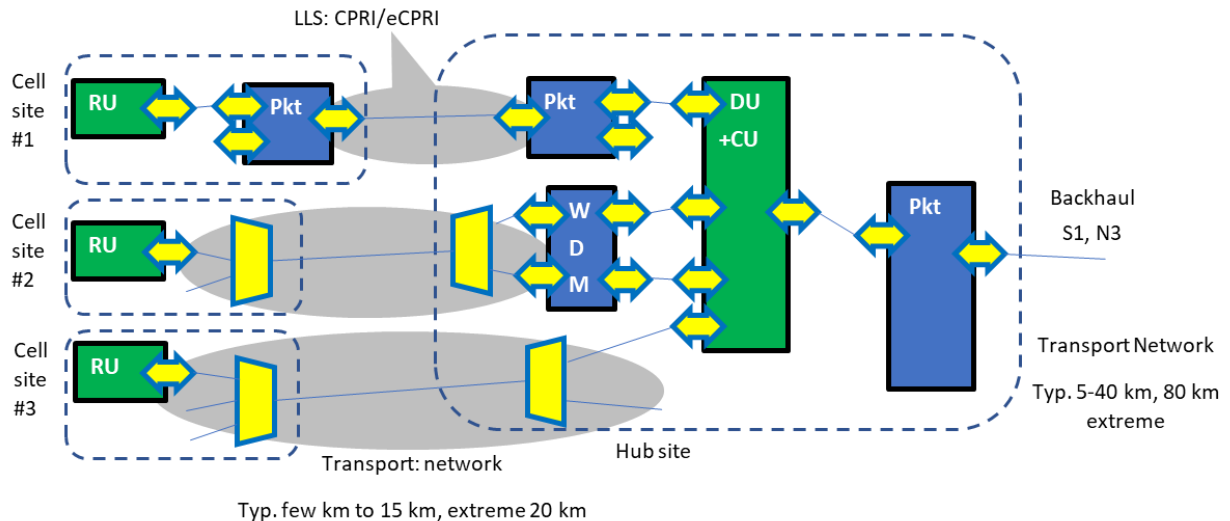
LLS: CPRI/eCPRI

Cell site #1

RU

Pkt

Pkt

DU +CU

Cell site #2

RU

W D M

Pkt

Backhaul S1, N3

Cell site #3

RU

Transport Network

Typ. 5-40 km, 80 km extreme

Transport: network

Hub site

Typ. few km to 15 km, extreme 20 km